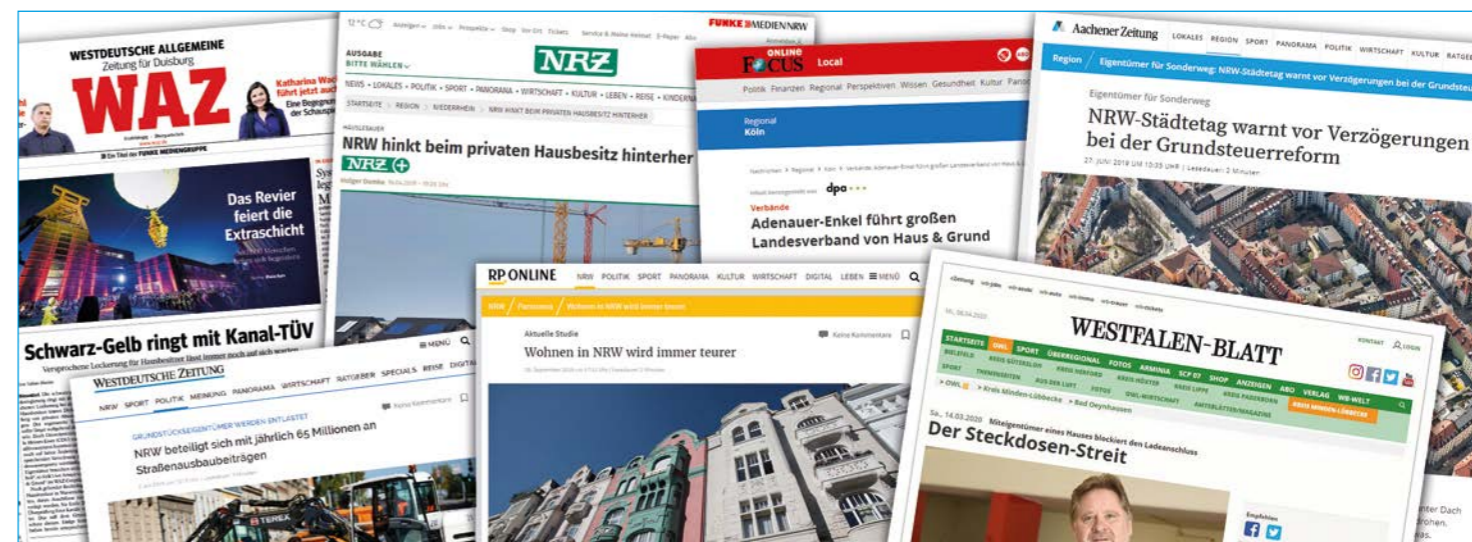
WESTDEUTSCHE ALLGEMEINE
Zeitung für Duisburg
WAZ
Katharina Wac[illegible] führt jetzt au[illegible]
Eine Begegnun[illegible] der Schausp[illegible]

Das Revier feiert die Extraschicht

Schwarz-Gelb ringt mit Kanal-TÜV
Versprochene Lockerung für Hausbesitzer lässt immer noch auf sich warten

12°C
AUSGABE
BITTE WÄHLEN
NRZ
FUNKE MEDIEN NRW
NEWS · LOKALES · POLITIK · SPORT · PANORAMA · WIRTSCHAFT · KULTUR · LEBEN · REISE · KINDERN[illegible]
STARTSEITE > REGION > NIEDERRHEIN > NRW HINKT BEIM PRIVATEN HAUSBESITZ HINTERHER
NRW hinkt beim privaten Hausbesitz hinterher
NRZ+

FOCUS ONLINE Local
Politik Finanzen Regional Perspektiven Wissen Gesundheit Kultur Panor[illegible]
Regional
Köln
dpa
Verbände
Adenauer-Enkel führt großen Landesverband von Haus & Grund

Aachener Zeitung
LOKALES REGION SPORT PANORAMA POLITIK WIRTSCHAFT KULTUR RATGEBER
Region | Eigentümer für Sonderweg: NRW-Städtetag warnt vor Verzögerungen bei der Grundste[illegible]
Eigentümer für Sonderweg
NRW-Städtetag warnt vor Verzögerungen bei der Grundsteuerreform
27. JUNI 2019 UM 10:35 UHR | Lesedauer: 2 Minuten

WESTDEUTSCHE ZEITUNG
≡ MENÜ
NRW SPORT POLITIK MEINUNG PANORAMA WIRTSCHAFT RATGEBER SPECIALS REISE DIGITAL
GRUNDSTÜCKSEIGENTÜMER WERDEN ENTLASTET
NRW beteiligt sich mit jährlich 65 Millionen an Straßenausbaubeiträgen

RP ONLINE
NRW POLITIK SPORT PANORAMA KULTUR WIRTSCHAFT DIGITAL LEBEN ≡ MENÜ
NRW / Panorama / Wohnen in NRW wird immer teurer
Aktuelle Studie
Keine Kommentare
Wohnen in NRW wird immer teurer

WESTFALEN-BLATT
KONTAKT LOGIN
STARTSEITE OWL SPORT ÜBERREGIONAL FOTOS ARMINIA SCP 07 SHOP ANZEIGEN ABO VERLAG WB-WELT
BIELEFELD KREIS GÜTERSLOH KREIS HERFORD KREIS HÖXTER KREIS LIPPE KREIS PADERBORN KREIS MINDEN-LÜBBECKE
SPORT THEMENSEITEN AUS DER LUFT FOTOS OWL-WIRTSCHAFT AMTSBLÄTTER/MAGAZINE
> OWL > Kreis Minden-Lübbecke > Bad Oeynhausen
Sa., 14.03.2020 Miteigentümer eines Hauses blockiert den Ladeanschluss
Der Steckdosen-Streit
Empfehlen